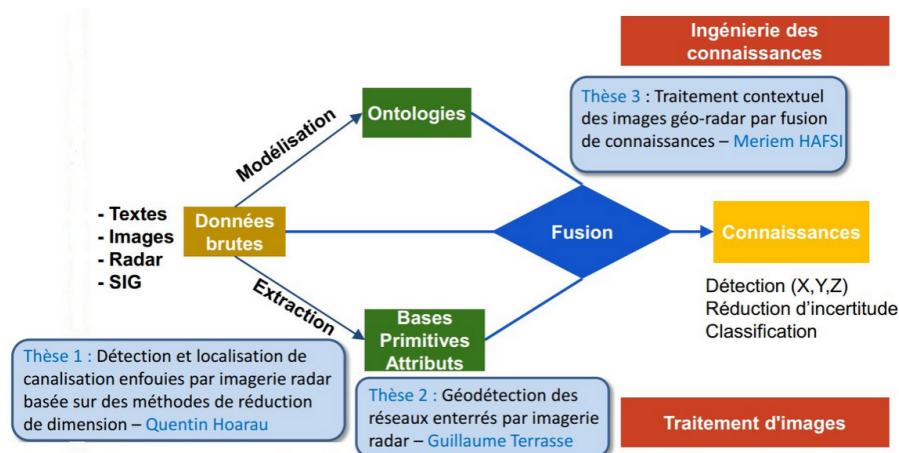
Ingénierie des connaissances

Thèse 3 : Traitement contextuel des images géo-radar par fusion de connaissances – Meriem HAFSI

Modélisation

Ontologies

- Textes
- Images
- Radar
- SIG

Données brutes

Fusion

Connaissances

Détection (X,Y,Z)
Réduction d'incertitude
Classification

Extraction

Bases Primitives Attributs

Thèse 1 : Détection et localisation de canalisation enfouies par imagerie radar basée sur des méthodes de réduction de dimension – Quentin Hoarau

Thèse 2 : Géodétection des réseaux enterrés par imagerie radar – Guillaume Terrasse

Traitement d'images